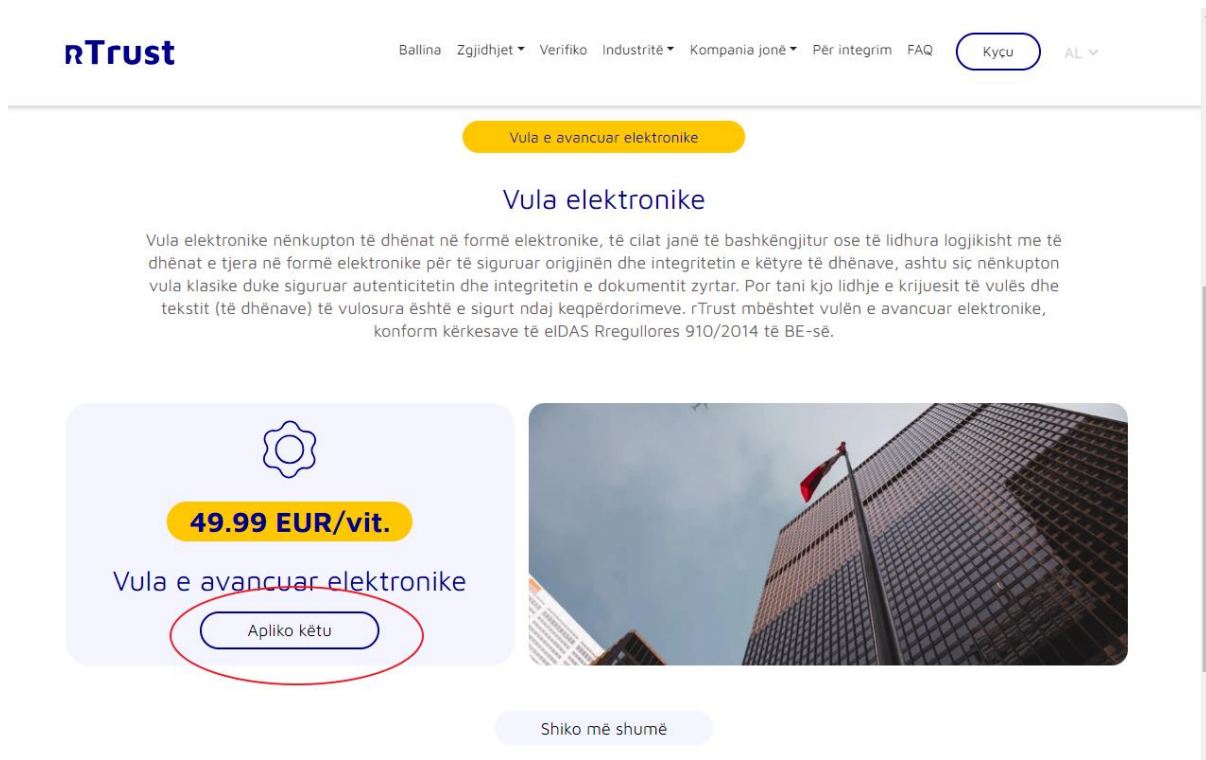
rTrust

Ballina Zgjidhjet Verifiko Industritë Kompania jonë Për integrim FAQ Kyçu AL

Vula e avancuar elektronike

Vula elektronike

Vula elektronike nënkupton të dhënat në formë elektronike, të cilat janë të bashkëngjitur ose të lidhura logjikisht me të dhënat e tjera në formë elektronike për të siguruar origjinën dhe integritetin e këtyre të dhënave, ashtu siç nënkupton vula klasike duke siguruar autenticitetin dhe integritetin e dokumentit zyrtar. Por tani kjo lidhje e krijuesit të vulës dhe tekstit (të dhënave) të vulosura është e sigurt ndaj keqpërdorimeve. rTrust mbështet vulën e avancuar elektronike, konform kërkesave të eIDAS Rregullores 910/2014 të BE-së.

49.99 EUR/vit.

Vula e avancuar elektronike

Apliko këtu

Shiko më shumë